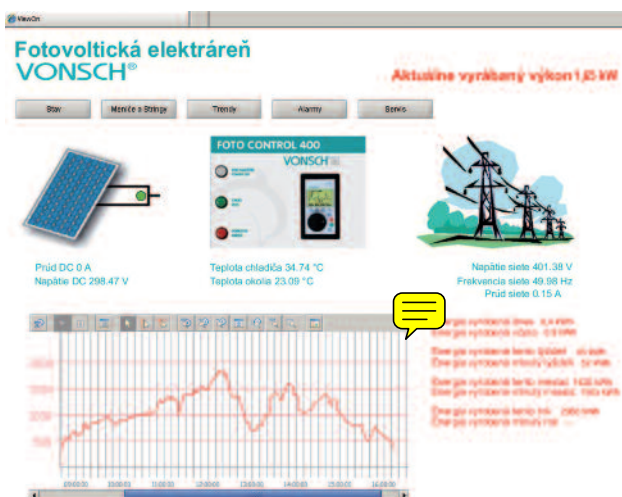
ViewOn

Fotovoltická elektráreň
VONSCH®

Aktuálne vyrábaný výkon 1,65 kW

Stav
Meniče a Stringy
Trendy
Alarmy
Servis

FOTO CONTROL 400
VONSCH

Prúd DC 0 A
Napätie DC 298.47 V

Teplota chladiča 34.74 °C
Teplota okolia 23.09 °C

Napätie siete 401.38 V
Frekvencia siete 49.98 Hz
Prúd siete 0.15 A

Energia vyrobená dnes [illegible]
Energia vyrobená včera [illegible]

Energia vyrobená tento týždeň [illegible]
Energia vyrobená minulý týždeň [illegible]

Energia vyrobená tento mesiac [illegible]
Energia vyrobená minulý mesiac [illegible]

Energia vyrobená tento rok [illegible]
Energia vyrobená minulý rok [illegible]

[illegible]
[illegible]
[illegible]
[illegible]

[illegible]